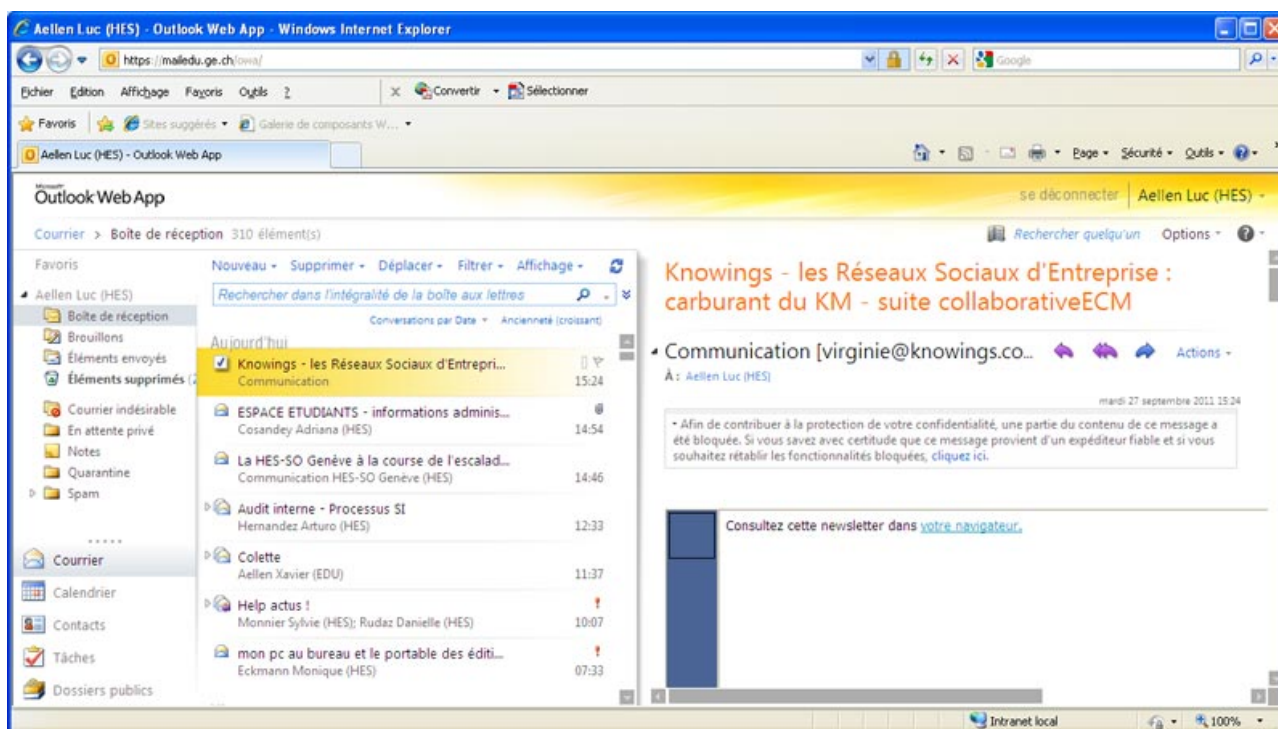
Aellen Luc (HES) - Outlook Web App - Windows Internet Explorer

https://mailedu.ge.ch/owa/

Google

Fichier Edition Affichage Favoris Outils ?

Convertir Sélectionner

Favoris Sites suggérés Galerie de composants W...

Aellen Luc (HES) - Outlook Web App

Page Sécurité Outils

Microsoft Outlook Web App

se déconnecter Aellen Luc (HES)

Courrier > Boîte de réception 310 élément(s)

Rechercher quelqu'un Options

Favoris

Aellen Luc (HES)
Boîte de réception
Brouillons
Éléments envoyés
Éléments supprimés (2
Courrier indésirable
En attente privé
Notes
Quarantine
Spam

Courrier
Calendrier
Contacts
Tâches
Dossiers publics

Nouveau Supprimer Déplacer Filtrer Affichage

Rechercher dans l'intégralité de la boîte aux lettres

Conversations par Date Ancienneté (croissant)

Aujourd'hui

Knowings - les Réseaux Sociaux d'Entrepri...
Communication 15:24

ESPACE ETUDIANTS - informations adminis...
Cosandey Adriana (HES) 14:54

La HES-SO Genève à la course de l'escalad...
Communication HES-SO Genève (HES) 14:46

Audit interne - Processus SI
Hernandez Arturo (HES) 12:33

Colette
Aellen Xavier (EDU) 11:37

Help actus !
Monnier Sylvie (HES); Rudaz Danielle (HES) 10:07

mon pc au bureau et le portable des éditi...
Eckmann Monique (HES) 07:33

Knowings - les Réseaux Sociaux d'Entreprise : carburant du KM - suite collaborativeECM

Communication [virginie@knowings.co... Actions
À : Aellen Luc (HES)

mardi 27 septembre 2011 15:24

Afin de contribuer à la protection de votre confidentialité, une partie du contenu de ce message a été bloquée. Si vous savez avec certitude que ce message provient d'un expéditeur fiable et si vous souhaitez rétablir les fonctionnalités bloquées, cliquez ici.

Consultez cette newsletter dans votre navigateur.

Intranet local 100%